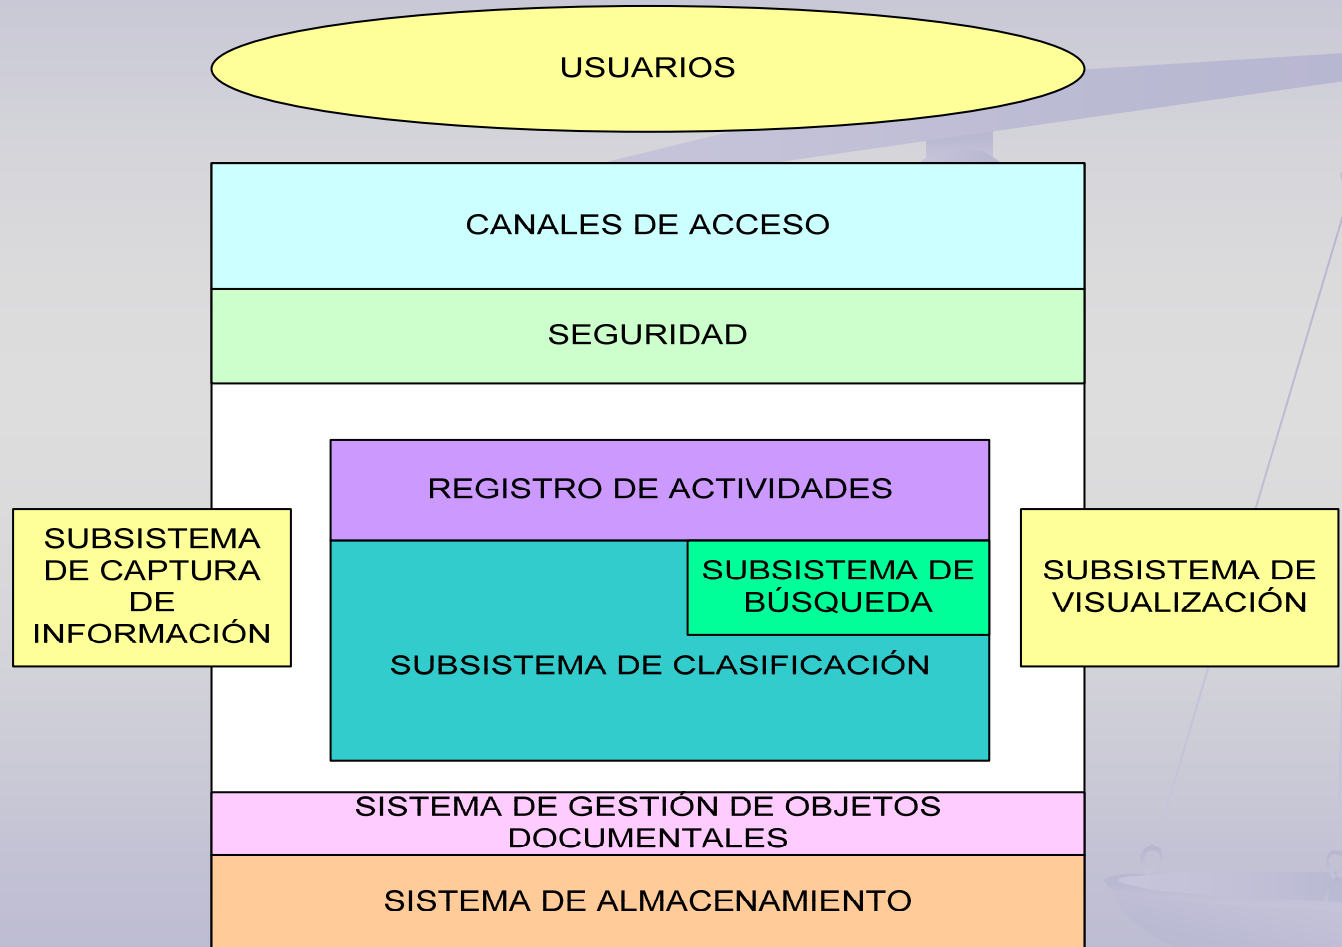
USUARIOS

CANALES DE ACCESO

SEGURIDAD

REGISTRO DE ACTIVIDADES

SUBSISTEMA DE CAPTURA DE INFORMACIÓN

SUBSISTEMA DE BÚSQUEDA

SUBSISTEMA DE VISUALIZACIÓN

SUBSISTEMA DE CLASIFICACIÓN

SISTEMA DE GESTIÓN DE OBJETOS DOCUMENTALES

SISTEMA DE ALMACENAMIENTO